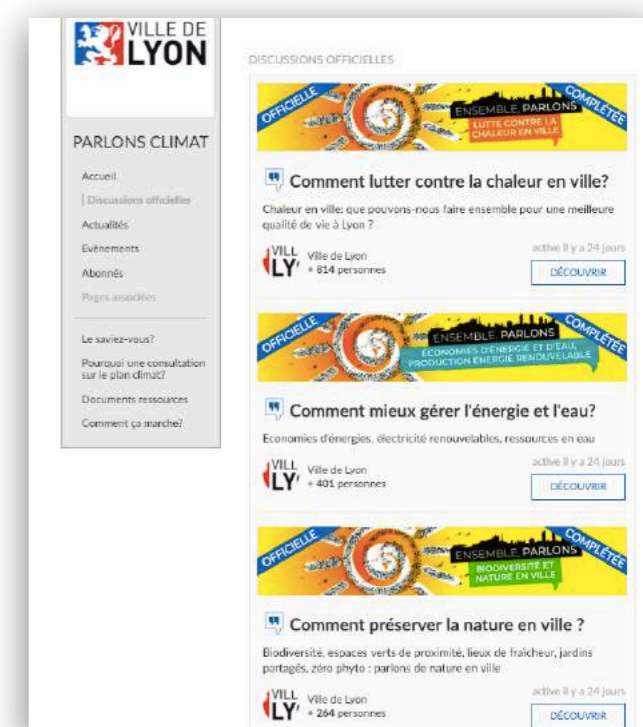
VILLE DE LYON

PARLONS CLIMAT

Accueil

| Discussions officielles

Actualités

Evènements

Abonnés

Pages associées

Le saviez-vous?

Pourquoi une consultation sur le plan climat?

Documents ressources

Comment ça marche?

DISCUSSIONS OFFICIELLES

OFFICIELLE ENSEMBLE PARLONS LUTTE CONTRE LA CHALEUR EN VILLE COMPLÉTÉE

Comment lutter contre la chaleur en ville?

Chaleur en ville: que pouvons-nous faire ensemble pour une meilleure qualité de vie à Lyon ?

VILL LY Ville de Lyon + 814 personnes

active il y a 24 jours

DÉCOUVRIR

OFFICIELLE ENSEMBLE PARLONS ÉCONOMIES D'ÉNERGIE ET D'EAU, PRODUCTION ÉNERGIE RENOUVELABLE COMPLÉTÉE

Comment mieux gérer l'énergie et l'eau?

Economies d'énergies, électricité renouvelables, ressources en eau

VILL LY Ville de Lyon + 401 personnes

active il y a 24 jours

DÉCOUVRIR

OFFICIELLE ENSEMBLE PARLONS BIODIVERSITÉ ET NATURE EN VILLE COMPLÉTÉE

Comment préserver la nature en ville ?

Biodiversité, espaces verts de proximité, lieux de fraîcheur, jardins partagés, zéro phyto : parlons de nature en ville

VILL LY Ville de Lyon + 264 personnes

active il y a 24 jours

DÉCOUVRIR